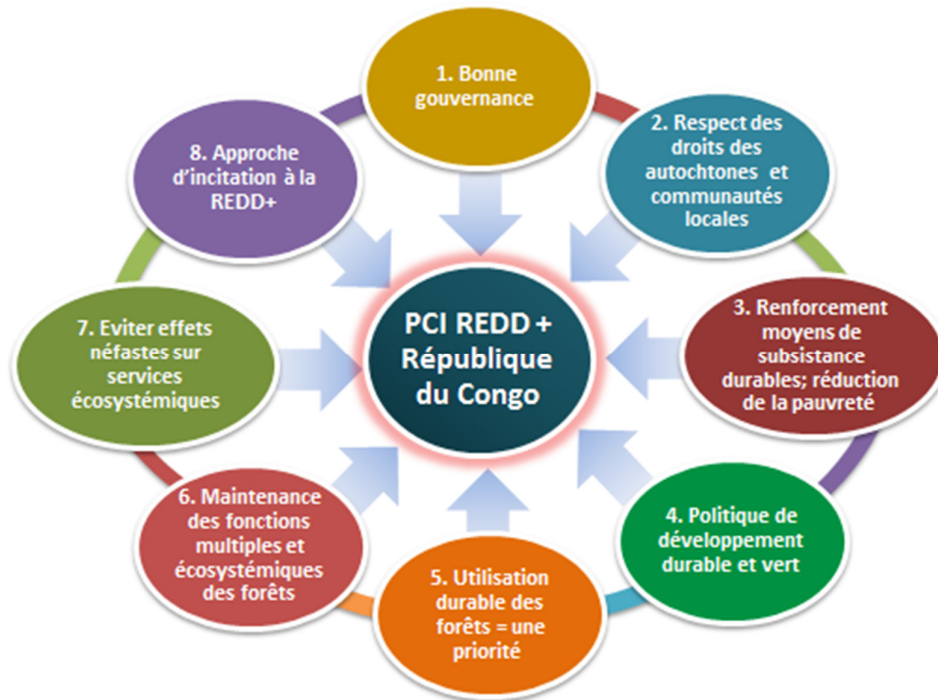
1. Bonne gouvernance

2. Respect des droits des autochtones et communautés locales

3. Renforcement moyens de subsistance durables; réduction de la pauvreté

4. Politique de développement durable et vert

5. Utilisation durable des forêts = une priorité

6. Maintenance des fonctions multiples et écosystémiques des forêts

7. Eviter effets néfastes sur services écosystémiques

8. Approche d'incitation à la REDD+

PCI REDD + République du Congo